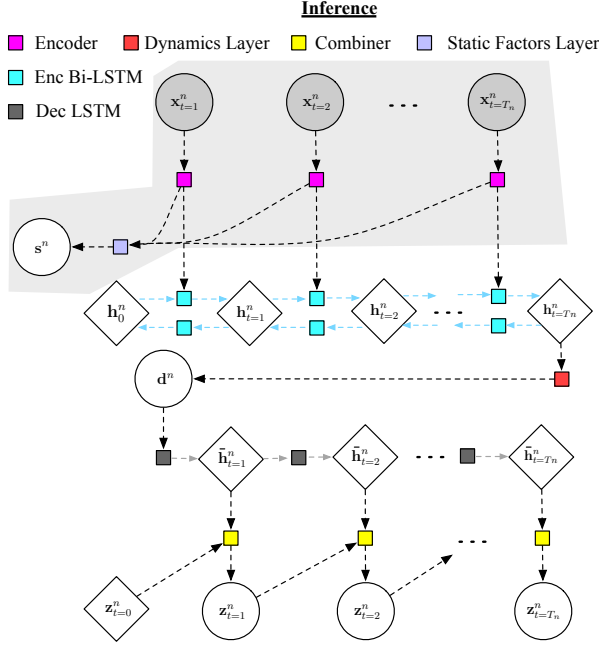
Inference

Encoder
Dynamics Layer
Combiner
Static Factors Layer
Enc Bi-LSTM
Dec LSTM

$\mathbf{x}^n_{t=1}$
$\mathbf{x}^n_{t=2}$
...
$\mathbf{x}^n_{t=T_n}$

$\mathbf{s}^n$

$\mathbf{h}^n_0$
$\mathbf{h}^n_{t=1}$
$\mathbf{h}^n_{t=2}$
...
$\mathbf{h}^n_{t=Tn}$

$\mathbf{d}^n$

$\bar{\mathbf{h}}^n_{t=1}$
$\bar{\mathbf{h}}^n_{t=2}$
...
$\bar{\mathbf{h}}^n_{t=Tn}$

...

$\mathbf{z}^n_{t=0}$
$\mathbf{z}^n_{t=1}$
$\mathbf{z}^n_{t=2}$
$\mathbf{z}^n_{t=T_n}$